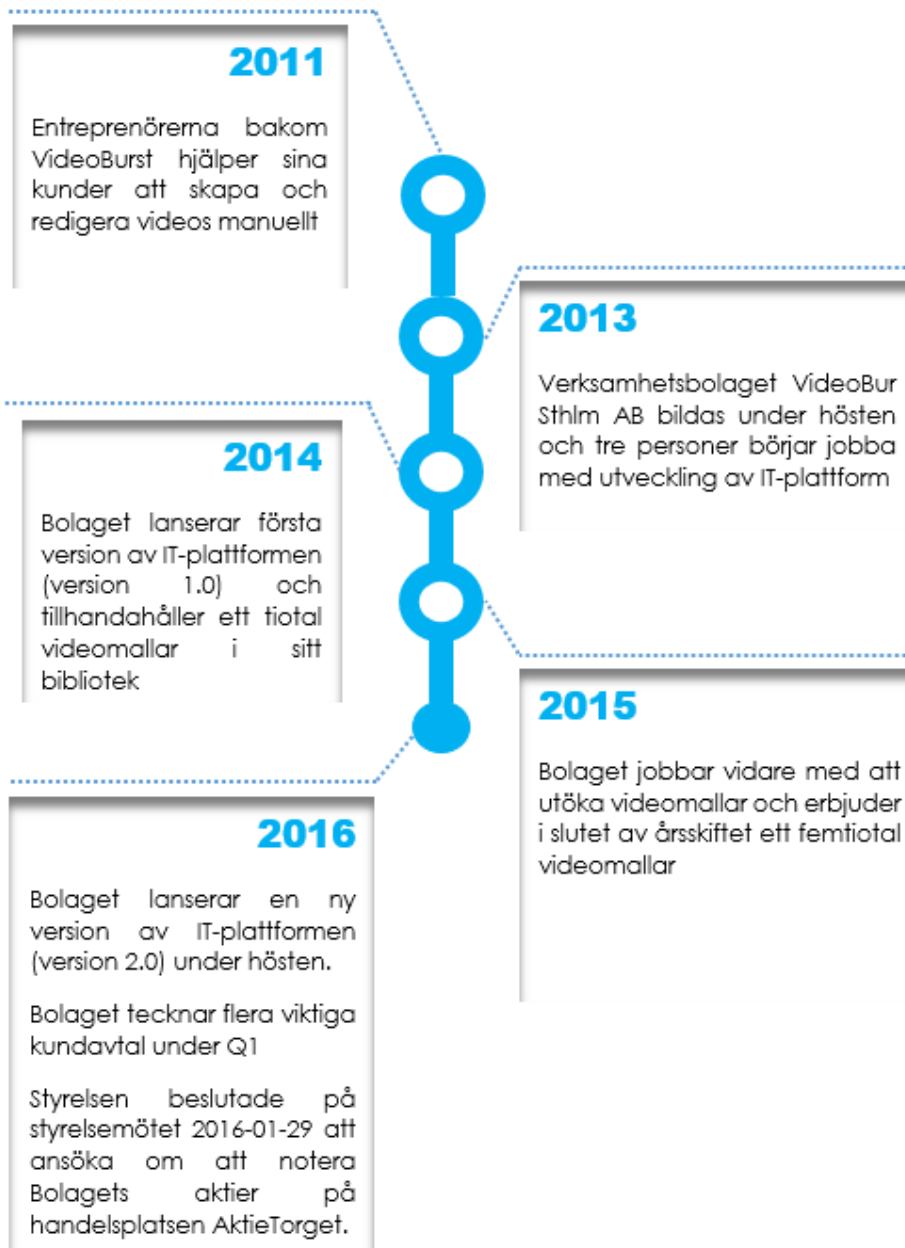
2011

Entreprenörerna bakom VideoBurst hjälper sina kunder att skapa och redigera videos manuellt

2013

Verksamhetsbolaget VideoBur Sthlm AB bildas under hösten och tre personer börjar jobba med utveckling av IT-plattform

2014

Bolaget lanserar första version av IT-plattformen (version 1.0) och tillhandahåller ett tiotal videomallar i sitt bibliotek

2015

Bolaget jobbar vidare med att utöka videomallar och erbjuder i slutet av årsskiftet ett femtiotal videomallar

2016

Bolaget lanserar en ny version av IT-plattformen (version 2.0) under hösten.

Bolaget tecknar flera viktiga kundavtal under Q1

Styrelsen beslutade på styrelsemötet 2016-01-29 att ansöka om att notera Bolagets aktier på handelsplatsen AktieTorget.